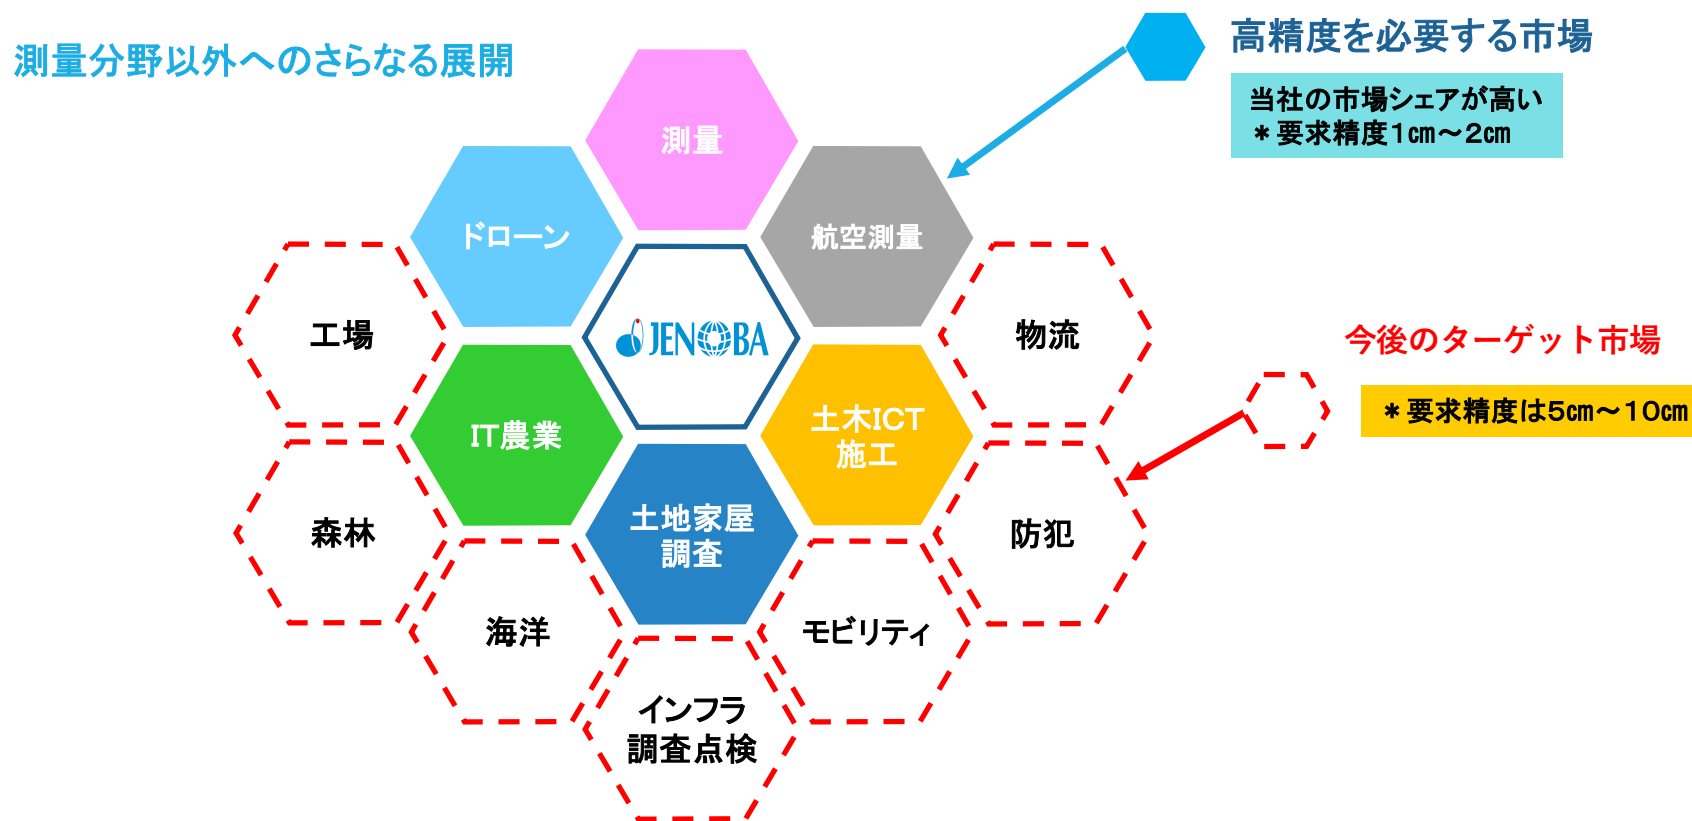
測量分野以外へのさらなる展開

高精度を必要する市場

当社の市場シェアが高い
＊要求精度1cm～2cm

測量

ドローン

航空測量

JENOBA

工場

物流

今後のターゲット市場

＊要求精度は5cm～10cm

IT農業

土木ICT施工

森林

土地家屋調査

防犯

海洋

モビリティ

インフラ調査点検